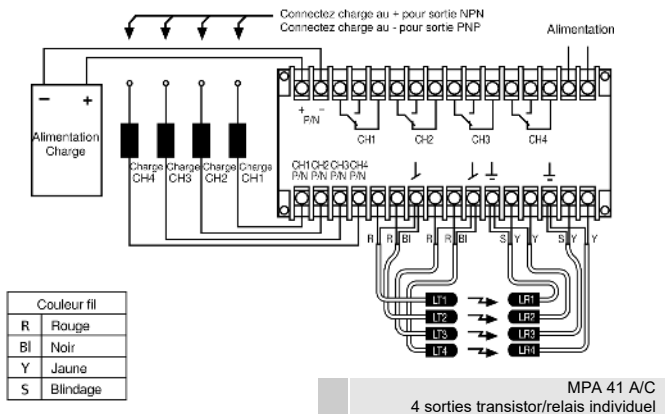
Connectez charge au + pour sortie NPN
Connectez charge au - pour sortie PNP

Alimentation

−
+
Alimentation
Charge

Charge CH4
Charge CH3
Charge CH2
Charge CH1

+ −
P/N

CH1
CH2
CH3
CH4

CH1 CH2 CH3 CH4
P/N P/N P/N P/N

R
Bl
R
Bl
S
Y
Y
S
Y
Y

LT1
LT2
LT3
LT4
LR1
LR2
LR3
LR4

| Couleur fil | |
|---|---|
| R | Rouge |
| Bl | Noir |
| Y | Jaune |
| S | Blindage |

MPA 41 A/C
4 sorties transistor/relais individuel